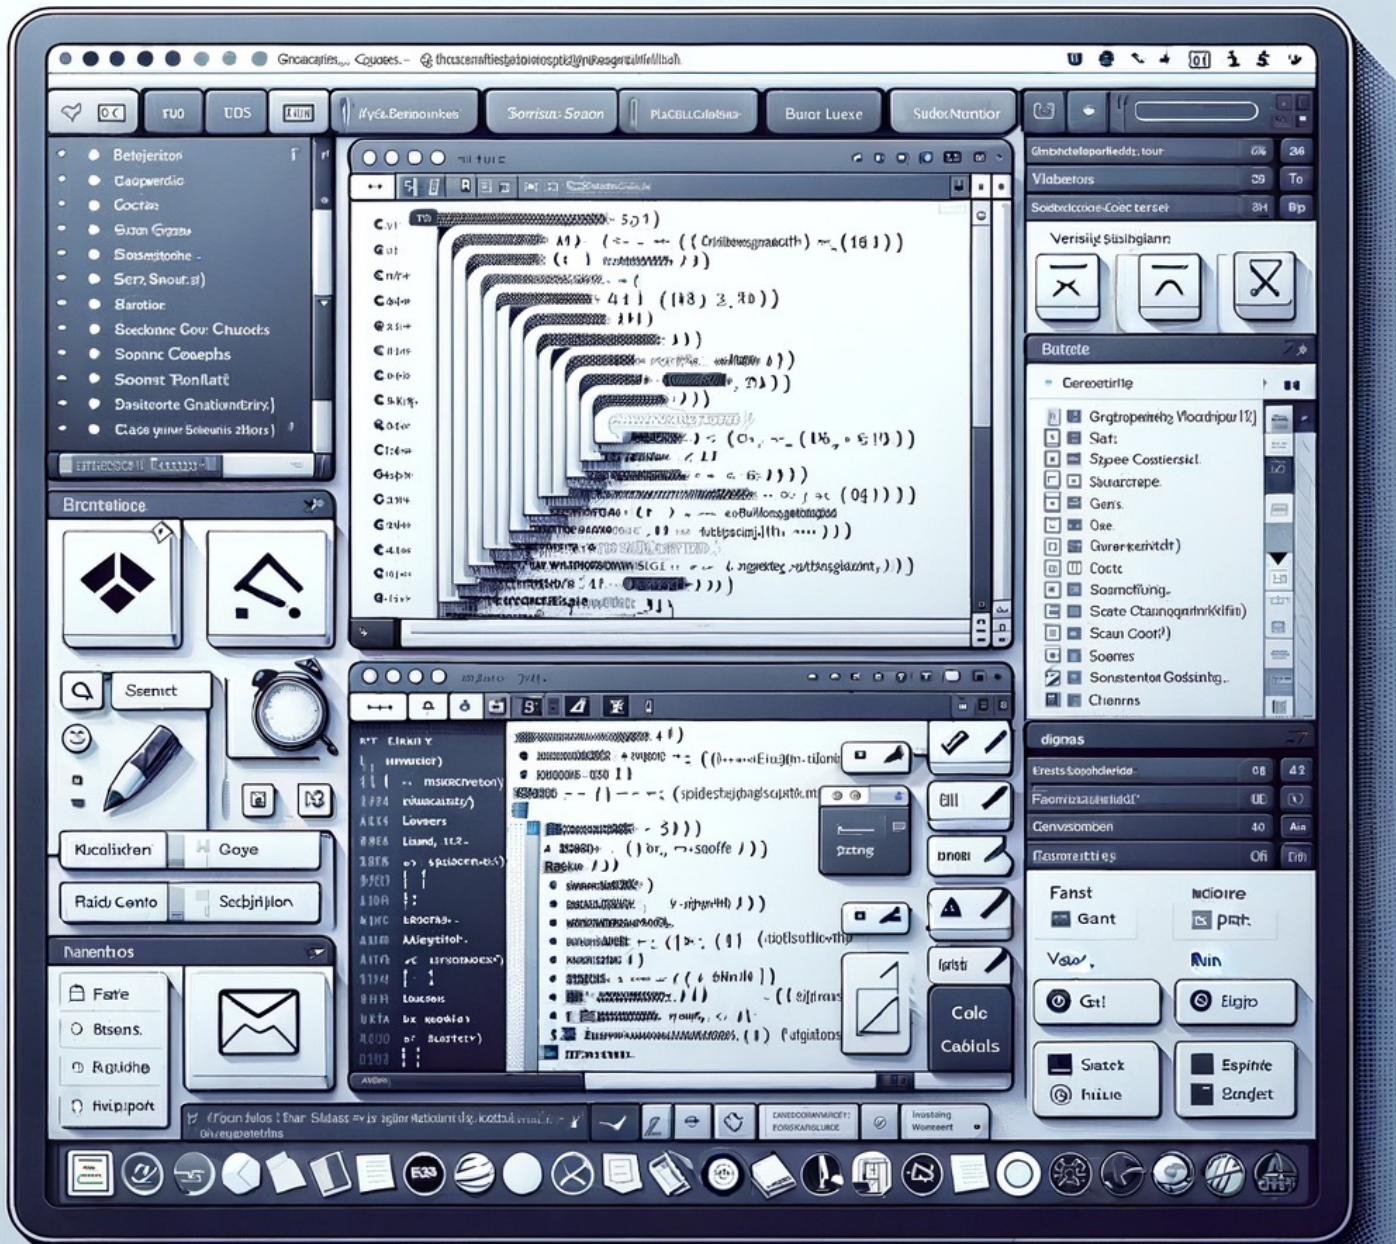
Gncacaries,, Coaces.- thcscenaftiestatoiotospticlgnResgeraltiMbah

TUO UDS
Hyce Berinoinkes
Sornsu Seaon
PlaGBLLCaleista
Buror Luexe
SudcrNunior

Betejeriton
Caopwerdic
Coctso
Suon Grcao
Sossestioohe -
Serz Snout.s)
Barotior
Sceclonne Cou Chucocks
Sopanc Coaephs
Soonst Ronlatt
Dasiteorte Gnationdtriry.]
Clacs yourr Sobeunis zHors)

Brcntetioce

Scenict
Kucolinlen Goye
Raid Cento Scbjripilon

Ranenthos
Fare
Btsens.
Rotidhe
Rvipipofl

Gmbnctetoporfieddr, tour
Vlabetors
Sodcrbcocne Coectersel

Verisity Stsibgiann

Butcete
Gereaetirlle
Grgtropenrihz Vlocdripur 1)
Sat
Stpee Costiersicl
Sbuarcrepe
Gens
Ore
Gurerkerivtdt)
Cocte
Sosmcfiung
Scate Ctarnogardrrkifin)
Scaun Coor?)
Soerres
Sonstentor Gossintg
Chenrns

dignas
Eersts Sopohderide 08 42
Faomrizaziahidt' UE
Genvisomben 40 Aia
Fasmoreitties Ofi

Fanst
Gant
Ndioire
prrh.
Vsw.
Rin
Gtl
Eigjo
Statck
hiiie
Espinte
Sndet

Coic
Cabiols
dnori
prtng